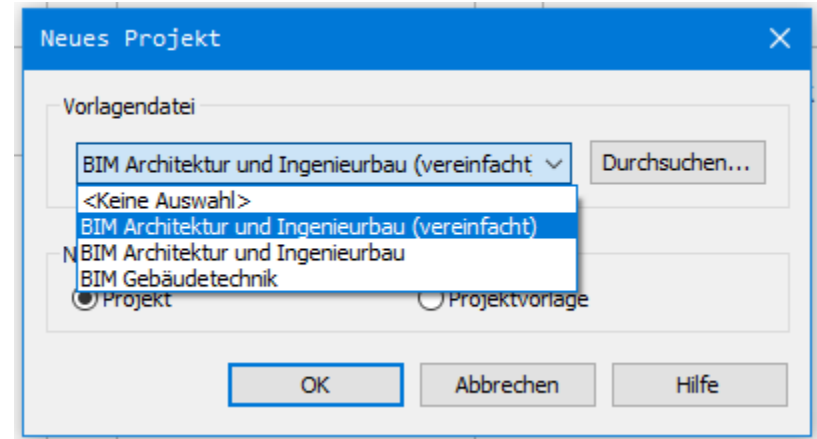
Neues Projekt

Vorlagendatei

BIM Architektur und Ingenieurbau (vereinfacht

Durchsuchen...

<Keine Auswahl>
BIM Architektur und Ingenieurbau (vereinfacht)
BIM Architektur und Ingenieurbau
BIM Gebäudetechnik

N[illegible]

Projekt

Projektvorlage

OK

Abbrechen

Hilfe